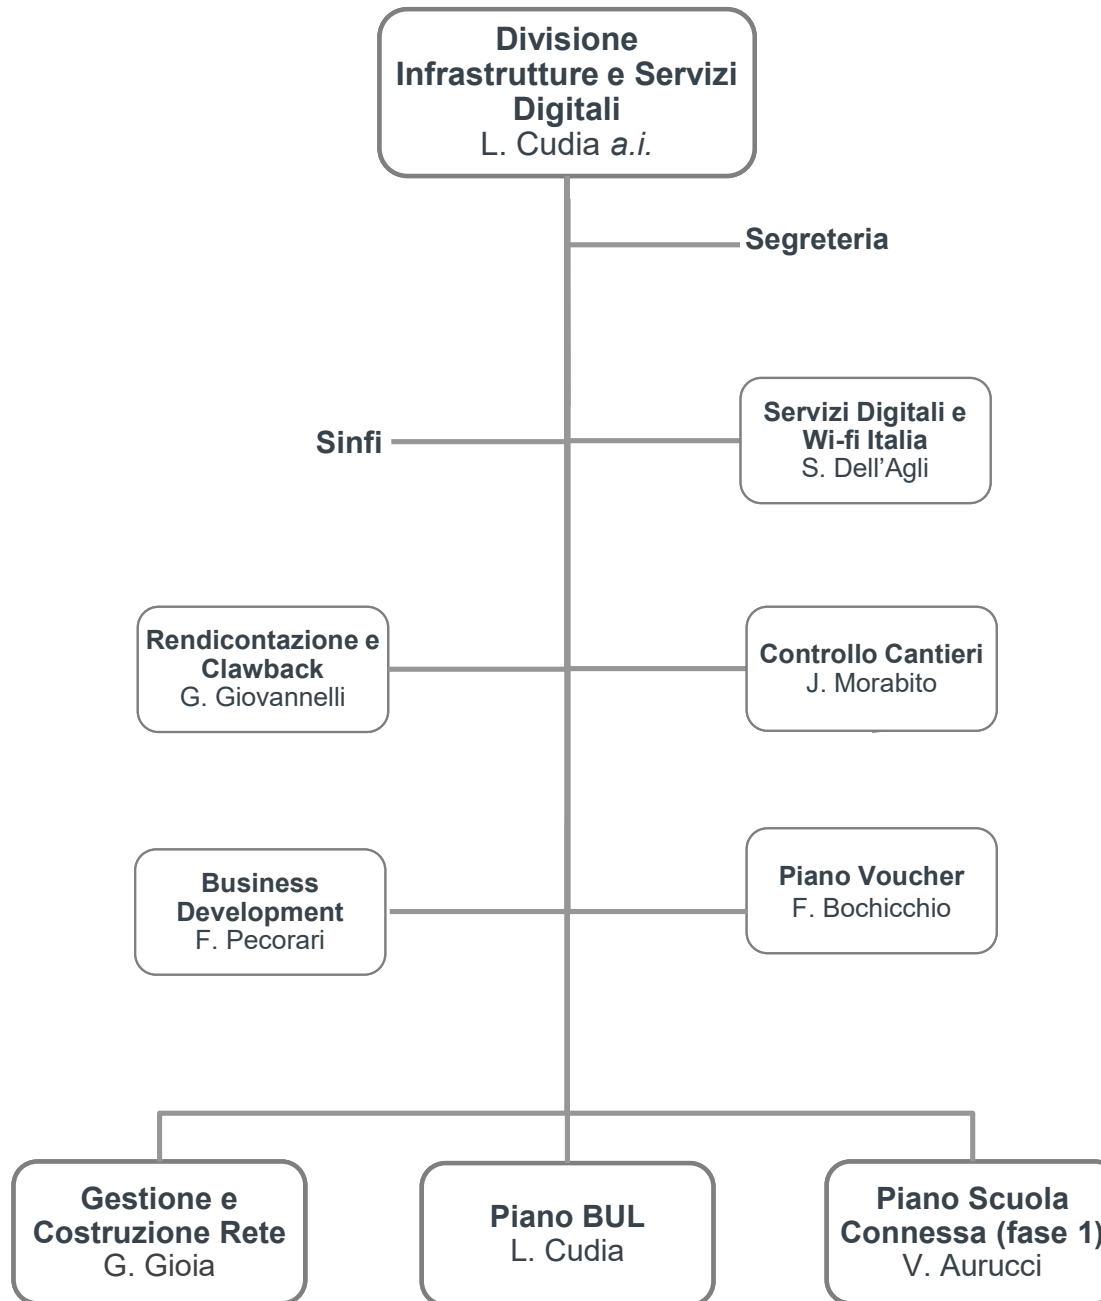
**Divisione Infrastrutture e Servizi Digitali**
L. Cudia *a.i.*

**Segreteria**

**Sinfi**

**Servizi Digitali e Wi-fi Italia**
S. Dell'Agli

**Rendicontazione e Clawback**
G. Giovannelli

**Controllo Cantieri**
J. Morabito

**Business Development**
F. Pecorari

**Piano Voucher**
F. Bochicchio

**Gestione e Costruzione Rete**
G. Gioia

**Piano BUL**
L. Cudia

**Piano Scuola Connessa (fase 1)**
V. Aurucci